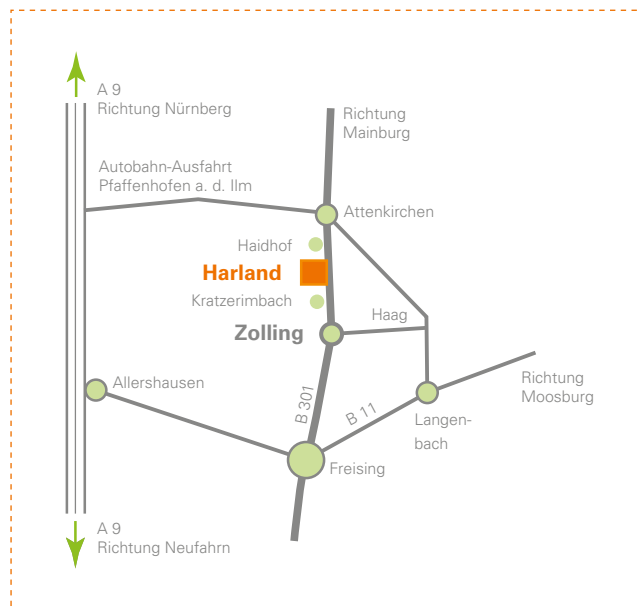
A 9
Richtung Nürnberg

Richtung
Mainburg

Autobahn-Ausfahrt
Pfaffenhofen a. d. Ilm

Attenkirchen

Haidhof

Harland

Kratzerimbach

Haag

Zolling

Allershausen

B 301

B 11

Richtung
Moosburg

Langenbach

Freising

A 9
Richtung Neufahrn